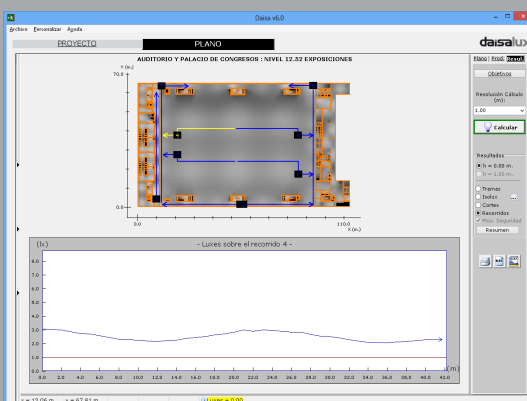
Daisa v6.0

Archivo Personalizar Ayuda

PROYECTO

PLANO

daisalux

AUDITORIO Y PALACIO DE CONGRESOS : NIVEL 12.52 EXPOSICIONES

Y (m.)

70.0

0.0

0.0

110.0

X (m.)

4

Plano Prod. Result.

Objetivos

Resolución Cálculo (m):

1.00

Calcular

Resultados

h = 0.35 m.

h = 1.00 m.

Tramas

Isolux

Cortes

Recorridos

Max. Seguridad

Resumen

(lx)

- Luxes sobre el recorrido 4 -

8.0

7.0

6.0

5.0

4.0

3.0

2.0

1.0

0.0

0.0 2.0 4.0 6.0 8.0 10.0 12.0 14.0 16.0 18.0 20.0 22.0 24.0 26.0 28.0 30.0 32.0 34.0 36.0 38.0 40.0 42.0

(m)

x = 12.06 m. y = 67.81 m.

Luxes = 0.00